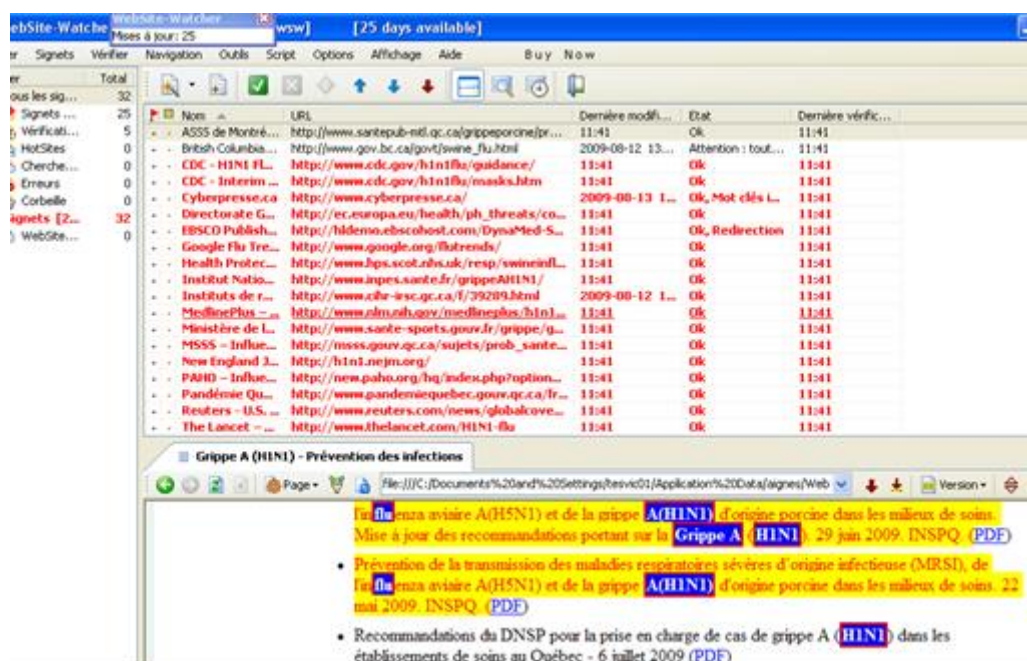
ebSite-Watche WebSite-Watcher Mises à jour: 25 wsw] [25 days available]

er Signets Vérifier Navigation Outils Script Options Affichage Aide Buy Now

| er | Total |
|---|---|
| ous les sig... | 32 |
| Signets ... | 25 |
| Vérificati... | 5 |
| HotSites | 0 |
| Cherche... | 0 |
| Erreurs | 0 |
| Corbeille | 0 |
| ignets [2... | 32 |
| WebSite... | 0 |

| Nom | URL | Dernière modifi... | Etat | Dernière vérific... |
|---|---|---|---|---|
| ASSS de Montré... | http://www.santepub-mtl.qc.ca/grippeporcine/pr... | 11:41 | Ok | 11:41 |
| British Columbia... | http://www.gov.bc.ca/govt/swine_flu.html | 2009-08-12 13... | Attention : tout... | 11:41 |
| CDC - H1N1 Fl... | http://www.cdc.gov/h1n1flu/guidance/ | 11:41 | Ok | 11:41 |
| CDC - Interim ... | http://www.cdc.gov/h1n1flu/masks.htm | 11:41 | Ok | 11:41 |
| Cyberpresse.ca | http://www.cyberpresse.ca/ | 2009-08-13 1... | Ok, Mot clés i... | 11:41 |
| Directorate G... | http://ec.europa.eu/health/ph_threats/co... | 11:41 | Ok | 11:41 |
| EBSCO Publish... | http://hldemo.ebscohost.com/DynaMed-S... | 11:41 | Ok, Redirection | 11:41 |
| Google Flu Tre... | http://www.google.org/flutrends/ | 11:41 | Ok | 11:41 |
| Health Protec... | http://www.hps.scot.nhs.uk/resp/swineinfl... | 11:41 | Ok | 11:41 |
| Institut Natio... | http://www.inpes.sante.fr/grippeAH1N1/ | 11:41 | Ok | 11:41 |
| Instituts de r... | http://www.cihr-irsc.gc.ca/f/39289.html | 2009-08-12 1... | Ok | 11:41 |
| MedlinePlus - ... | http://www.nlm.nih.gov/medlineplus/h1n1... | 11:41 | Ok | 11:41 |
| Ministère de l... | http://www.sante-sports.gouv.fr/grippe/g... | 11:41 | Ok | 11:41 |
| MSSS - Influe... | http://msss.gouv.qc.ca/sujets/prob_sante... | 11:41 | Ok | 11:41 |
| New England J... | http://h1n1.nejm.org/ | 11:41 | Ok | 11:41 |
| PAHO - Influe... | http://new.paho.org/hq/index.php?option... | 11:41 | Ok | 11:41 |
| Pandémie Qu... | http://www.pandemiequebec.gouv.qc.ca/fr... | 11:41 | Ok | 11:41 |
| Reuters - U.S. ... | http://www.reuters.com/news/globalcove... | 11:41 | Ok | 11:41 |
| The Lancet - ... | http://www.thelancet.com/H1N1-flu | 11:41 | Ok | 11:41 |

Grippe A (H1N1) - Prévention des infections

Page File:///C:/Documents%20and%20Settings/tesvic01/Application%20Data/aignes/Web Version

l'influenza aviaire A(H5N1) et de la grippe A(H1N1) d'origine porcine dans les milieux de soins. Mise à jour des recommandations portant sur la Grippe A (H1N1). 29 juin 2009. INSPQ. (PDF)

• Prévention de la transmission des maladies respiratoires sévères d'origine infectieuse (MRSI), de l'influenza aviaire A(H5N1) et de la grippe A(H1N1) d'origine porcine dans les milieux de soins. 22 mai 2009. INSPQ. (PDF)

• Recommandations du DNSP pour la prise en charge de cas de grippe A (H1N1) dans les établissements de soins au Québec - 6 juillet 2009 (PDF)